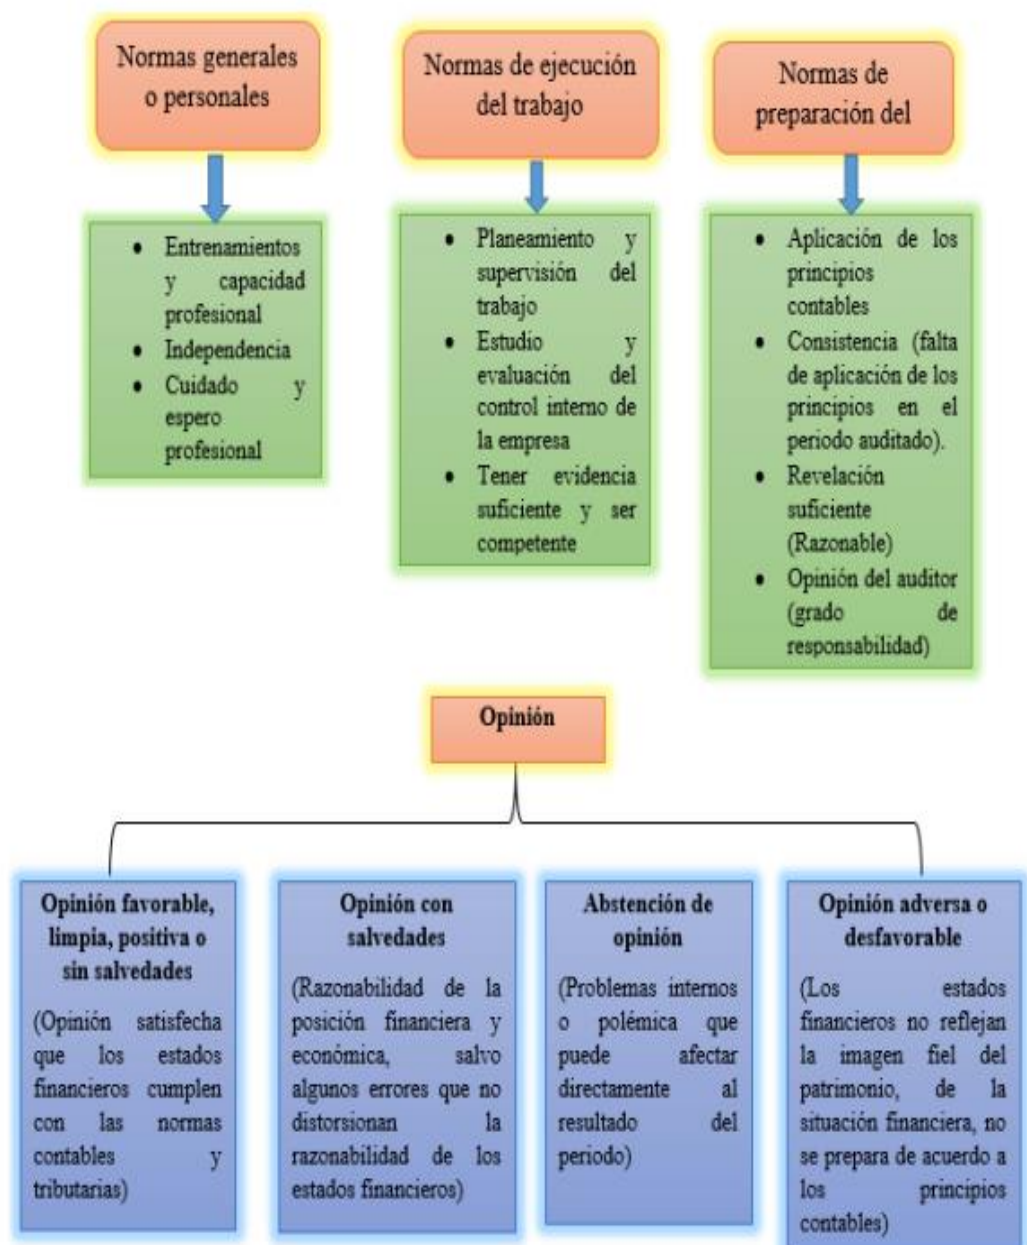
Normas generales o personales

- Entrenamientos y capacidad profesional
- Independencia
- Cuidado y espero profesional

Normas de ejecución del trabajo

- Planeamiento y supervisión del trabajo
- Estudio y evaluación del control interno de la empresa
- Tener evidencia suficiente y ser competente

Normas de preparación del

- Aplicación de los principios contables
- Consistencia (falta de aplicación de los principios en el periodo auditado).
- Revelación suficiente (Razonable)
- Opinión del auditor (grado de responsabilidad)

Opinión

Opinión favorable, limpia, positiva o sin salvedades

(Opinión satisfecha que los estados financieros cumplen con las normas contables y tributarias)

Opinión con salvedades

(Razonabilidad de la posición financiera y económica, salvo algunos errores que no distorsionan la razonabilidad de los estados financieros)

Abstención de opinión

(Problemas internos o polémica que puede afectar directamente al resultado del periodo)

Opinión adversa o desfavorable

(Los estados financieros no reflejan la imagen fiel del patrimonio, de la situación financiera, no se prepara de acuerdo a los principios contables)